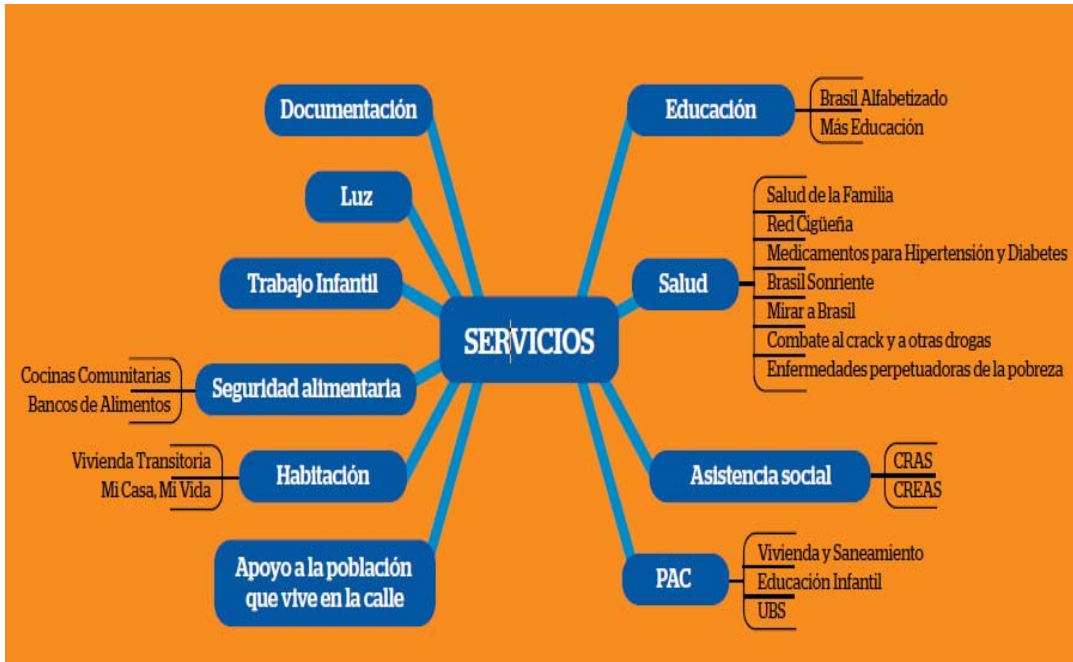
SERVICIOS

Documentación

Luz

Trabajo Infantil

Seguridad alimentaria
Cocinas Comunitarias
Bancos de Alimentos

Habitación
Vivienda Transitoria
Mi Casa, Mi Vida

Apoyo a la población que vive en la calle

Educación
Brasil Alfabetizado
Más Educación

Salud
Salud de la Familia
Red Cigüeña
Medicamentos para Hipertensión y Diabetes
Brasil Sonriente
Mirar a Brasil
Combate al crack y a otras drogas
Enfermedades perpetuadoras de la pobreza

Asistencia social
CRAS
CREAS

PAC
Vivienda y Saneamiento
Educación Infantil
UBS